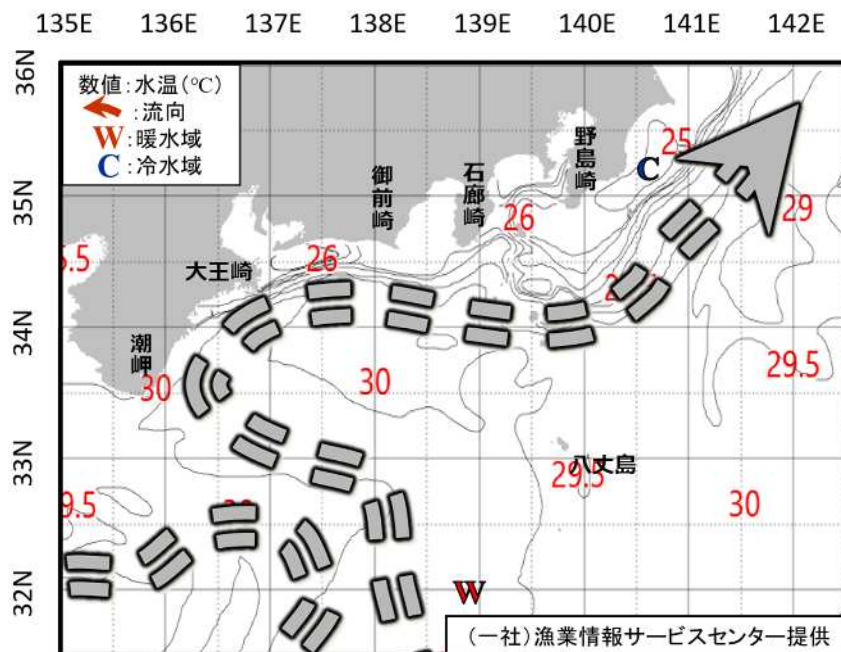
135E 136E 137E 138E 139E 140E 141E 142E

36N
35N
34N
33N
32N

数値:水温(℃)
:流向
W:暖水域
C:冷水域

野島崎
御前崎
石廊崎
大王崎
潮岬
八丈島

25
C
29
26
.5
26
2
30
30
29.5
29.5
9.5
30
W

(一社)漁業情報サービスセンター提供